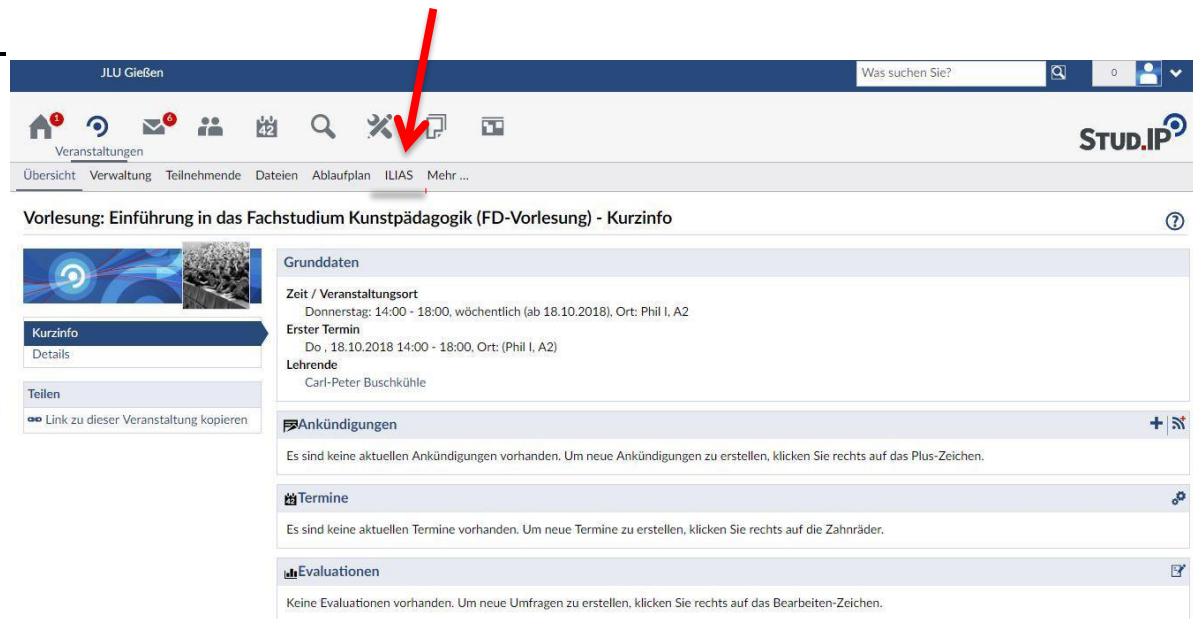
JLU Gießen

Was suchen Sie?

0

1 6 42

Veranstaltungen

STUD.IP

Übersicht Verwaltung Teilnehmende Dateien Ablaufplan ILIAS Mehr ...

Vorlesung: Einführung in das Fachstudium Kunstpädagogik (FD-Vorlesung) - Kurzinfo

Kurzinfo
Details

Teilen
Link zu dieser Veranstaltung kopieren

Grunddaten

Zeit / Veranstaltungsort
Donnerstag: 14:00 - 18:00, wöchentlich (ab 18.10.2018), Ort: Phil I, A2
Erster Termin
Do , 18.10.2018 14:00 - 18:00, Ort: (Phil I, A2)
Lehrende
Carl-Peter Buschkühle

Ankündigungen

Es sind keine aktuellen Ankündigungen vorhanden. Um neue Ankündigungen zu erstellen, klicken Sie rechts auf das Plus-Zeichen.

Termine

Es sind keine aktuellen Termine vorhanden. Um neue Termine zu erstellen, klicken Sie rechts auf die Zahnräder.

Evaluationen

Keine Evaluationen vorhanden. Um neue Umfragen zu erstellen, klicken Sie rechts auf das Bearbeiten-Zeichen.